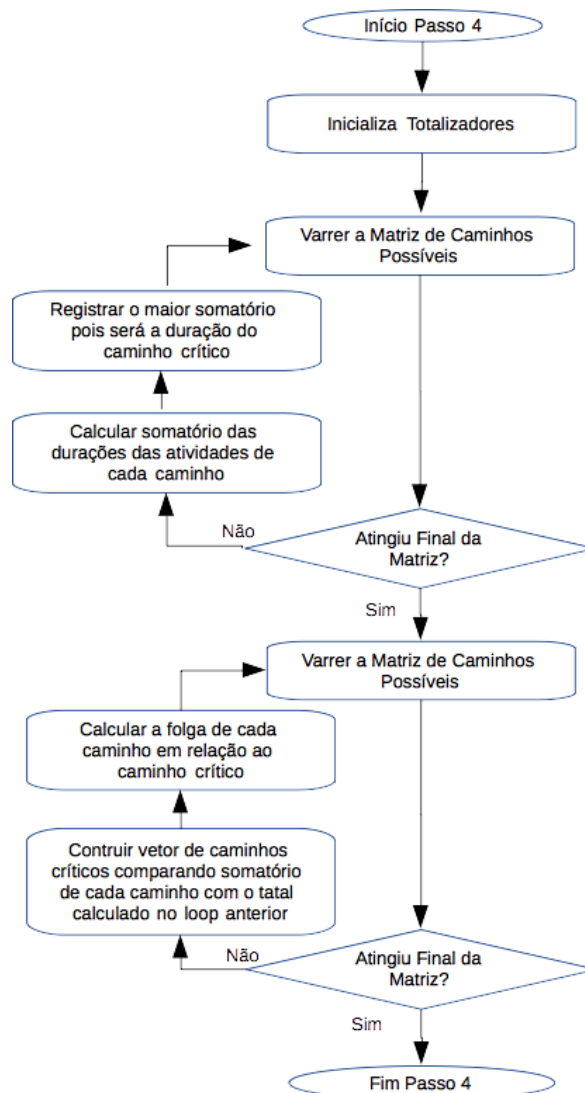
Início Passo 4

Inicializa Totalizadores

Varrer a Matriz de Caminhos Possíveis

Registrar o maior somatório pois será a duração do caminho crítico

Calcular somatório das durações das atividades de cada caminho

Não

Atingiu Final da Matriz?

Sim

Varrer a Matriz de Caminhos Possíveis

Calcular a folga de cada caminho em relação ao caminho crítico

Contruir vetor de caminhos críticos comparando somatório de cada caminho com o tatal calculado no loop anterior

Não

Atingiu Final da Matriz?

Sim

Fim Passo 4